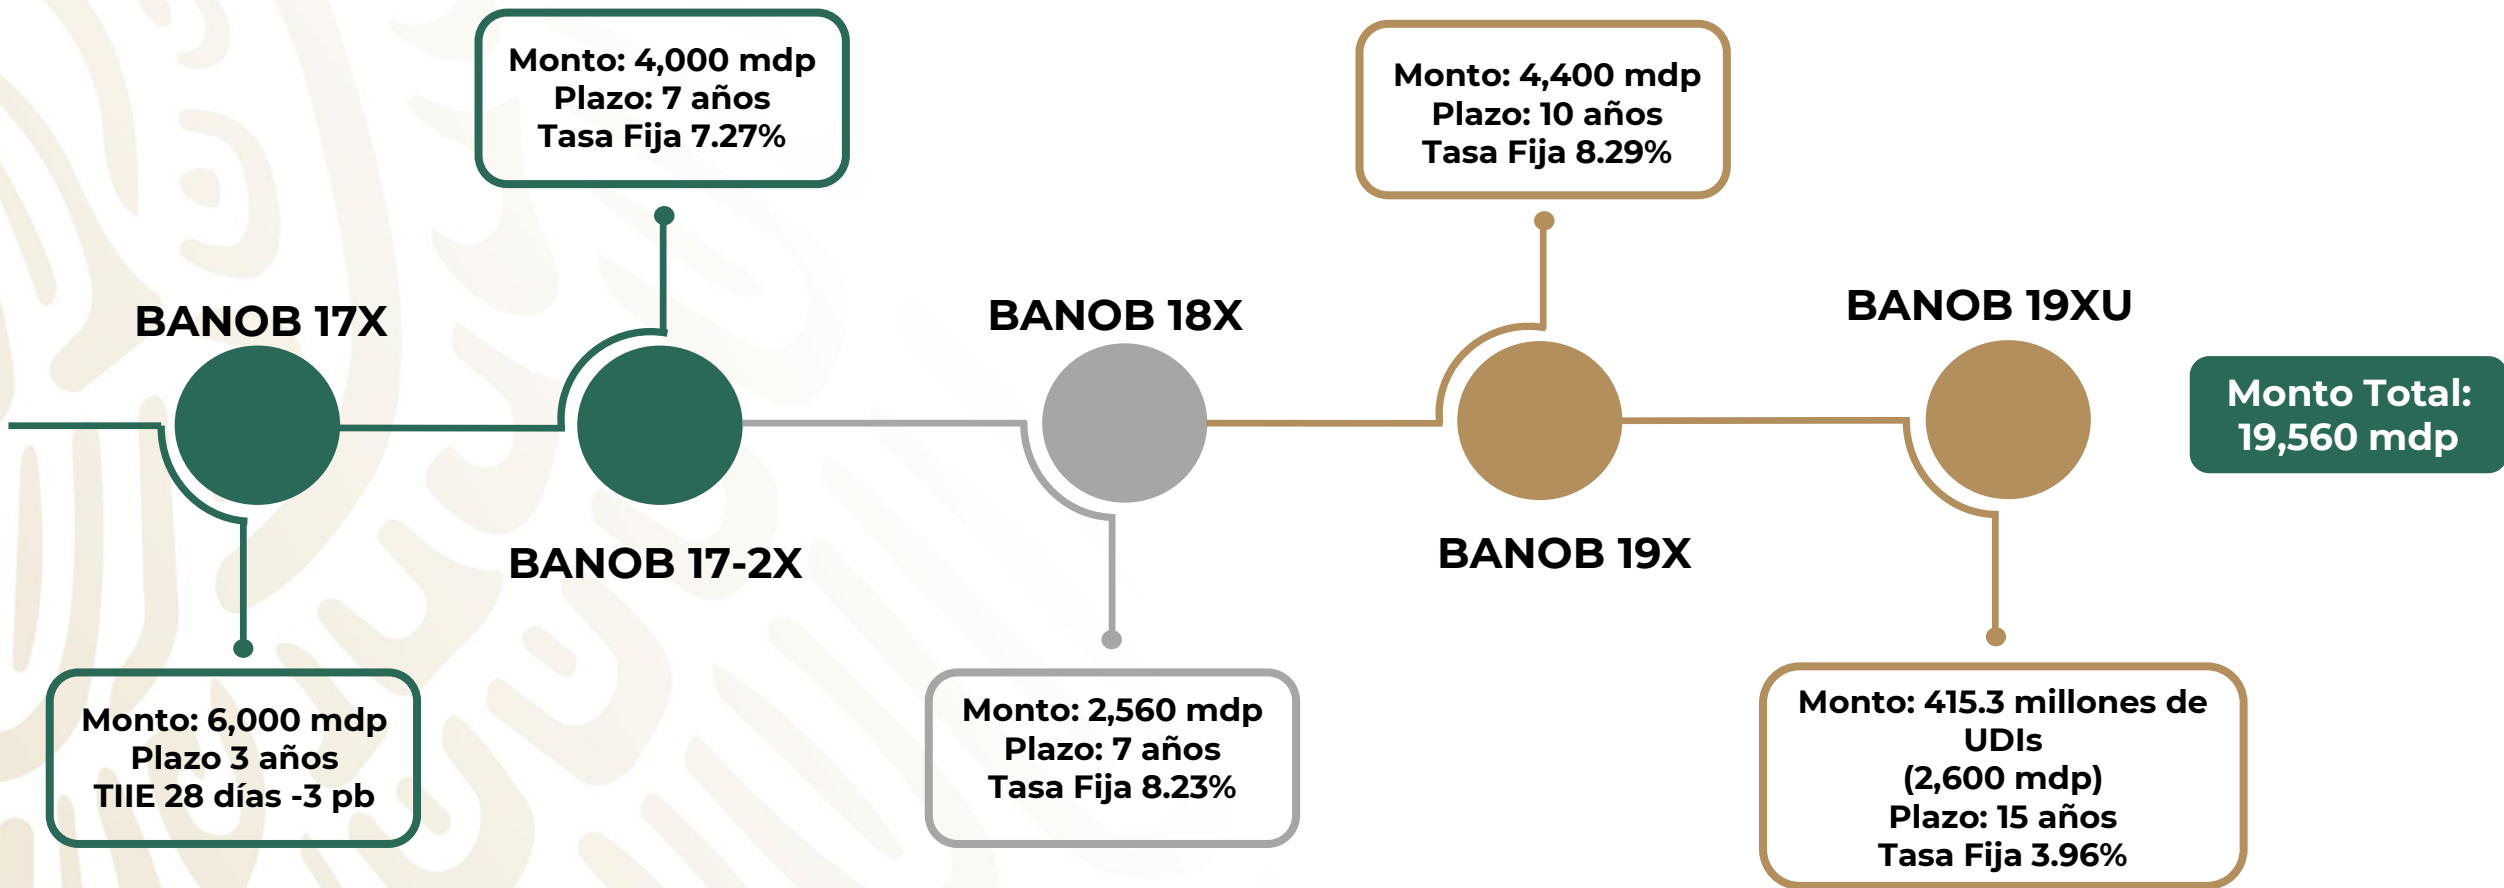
BANOB 17X

Monto: 6,000 mdp
Plazo 3 años
TIIE 28 días -3 pb

Monto: 4,000 mdp
Plazo: 7 años
Tasa Fija 7.27%

BANOB 17-2X

BANOB 18X

Monto: 2,560 mdp
Plazo: 7 años
Tasa Fija 8.23%

Monto: 4,400 mdp
Plazo: 10 años
Tasa Fija 8.29%

BANOB 19X

BANOB 19XU

Monto: 415.3 millones de UDIs
(2,600 mdp)
Plazo: 15 años
Tasa Fija 3.96%

Monto Total:
19,560 mdp